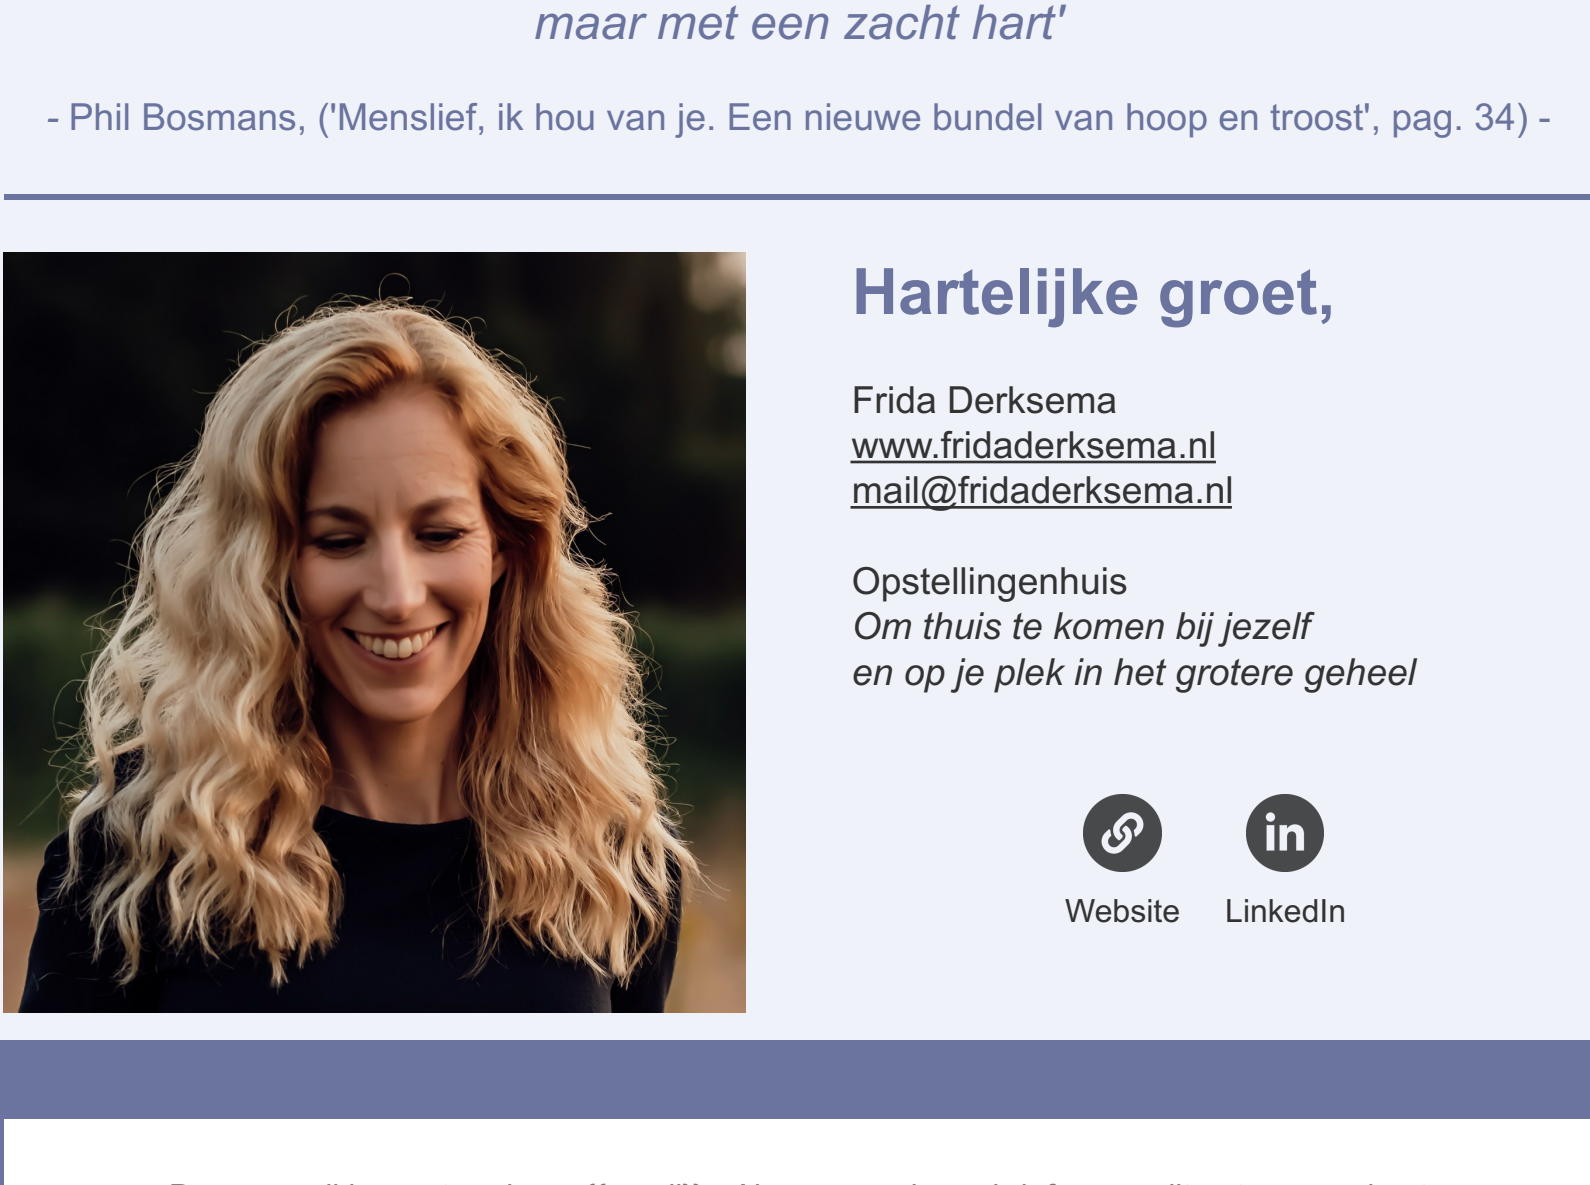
maar met een zacht hart'

- Phil Bosmans, ('Menslief, ik hou van je. Een nieuwe bundel van hoop en troost', pag. 34) -

Hartelijke groet,

Frida Derksema
www.fridaderksema.nl
mail@fridaderksema.nl

Opstellingenhuis
Om thuis te komen bij jezelf
en op je plek in het grotere geheel

Website LinkedIn

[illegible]